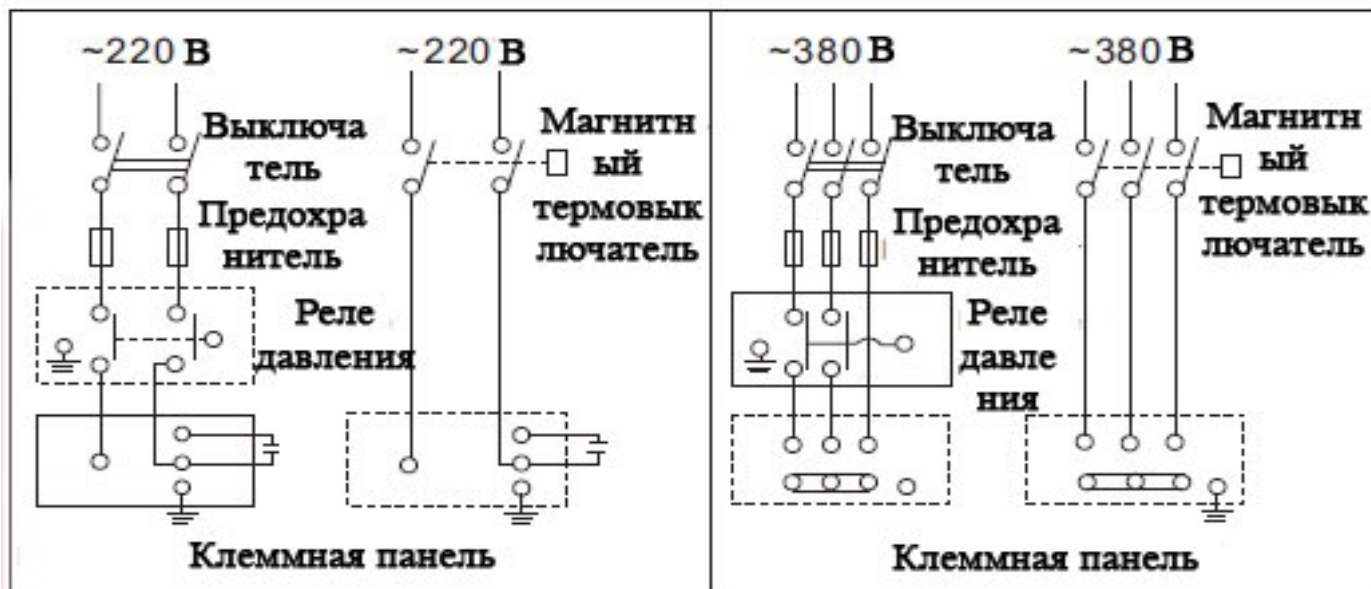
~220 В

~220 В

Выключатель

Магнитный термовыключатель

Предохранитель

Реле давления

Клеммная панель

~380 В

~380 В

Выключатель

Магнитный термовыключатель

Предохранитель

Реле давления

Клеммная панель